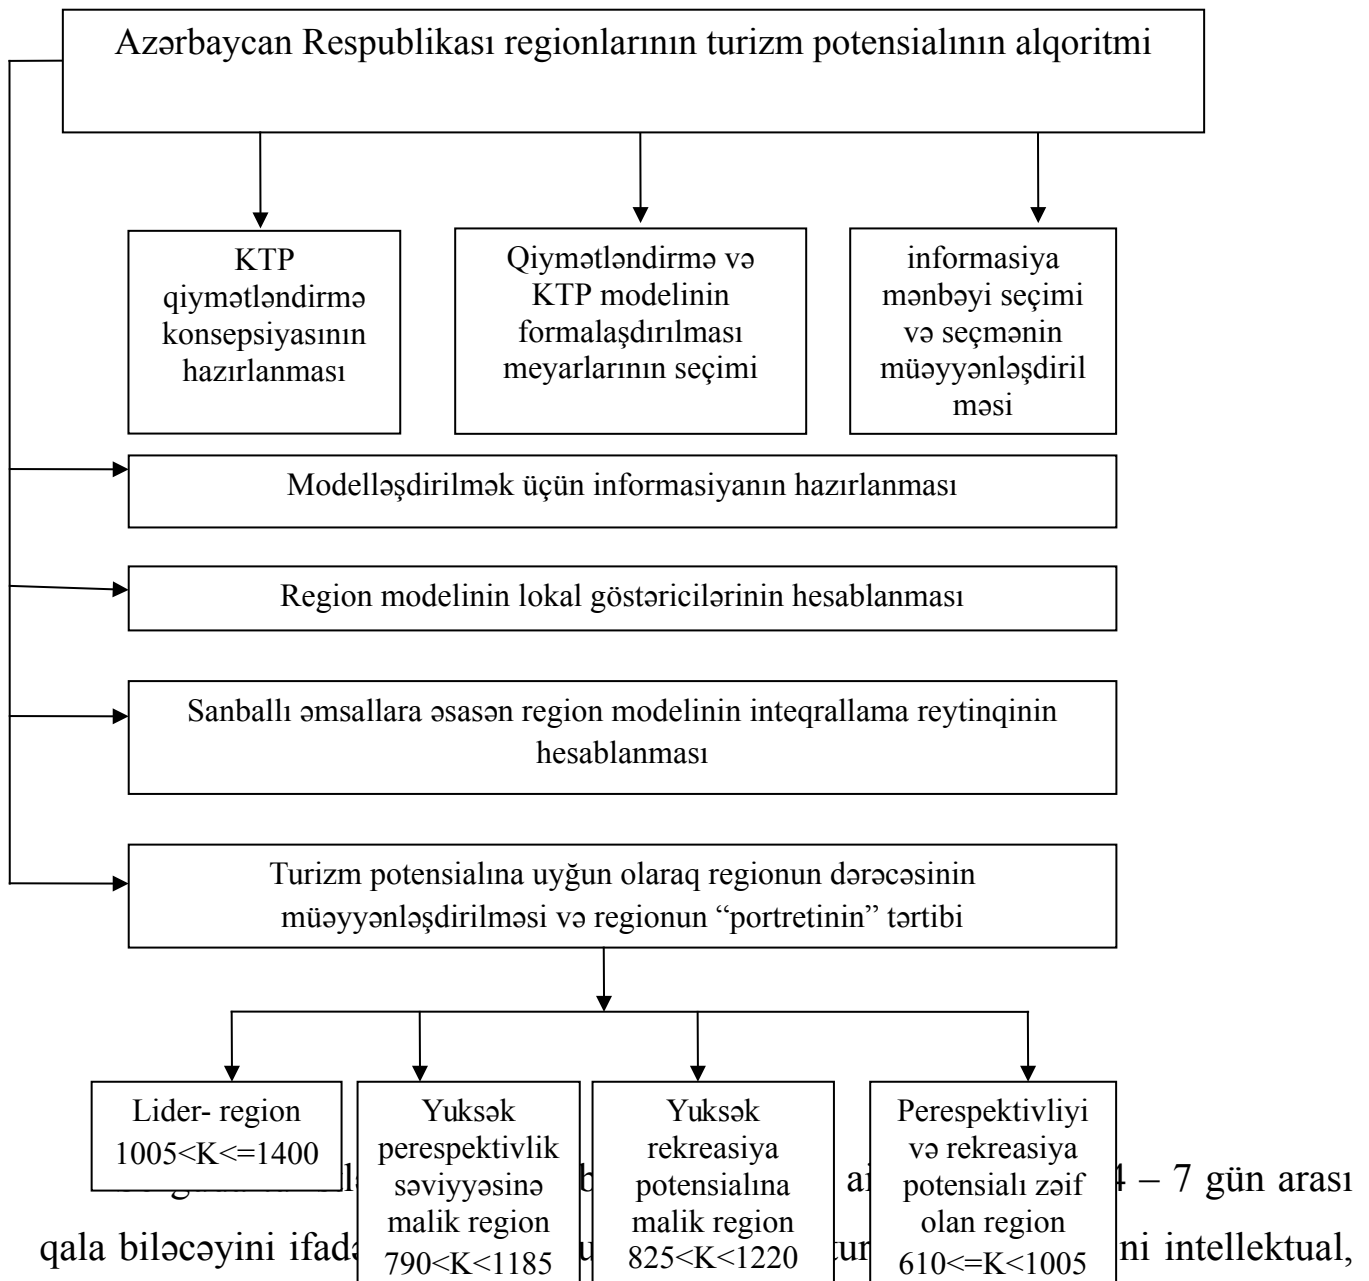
Azərbaycan Respublikası regionlarının turizm potensialının alqoritmi

KTP qiymətləndirmə konsepsiyasının hazırlanması

Qiymətləndirmə və KTP modelinin formalaşdırılması meyarlarının seçimi

informasiya mənbəyi seçimi və seçmənin müəyyənləşdirilməsi

Modelləşdirilmək üçün informasiyanın hazırlanması

Region modelinin lokal göstəricilərinin hesablanması

Sanballı əmsallara əsasən region modelinin inteqrallama reytinqinin hesablanması

Turizm potensialına uyğun olaraq regionun dərəcəsinin müəyyənləşdirilməsi və regionun "portretinin" tərtibi

Lider- region $1005<K<=1400$

Yuksək perespektivlik səviyyəsinə malik region $790<K<1185$

Yuksək rekreasiya potensialına malik region $825<K<1220$

Perespektivliyi və rekreasiya potensialı zəif olan region $610<=K<1005$

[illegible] b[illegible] ai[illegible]4 – 7 gün arası qala biləcəyini ifad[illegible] u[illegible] tur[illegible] ni intellektual,